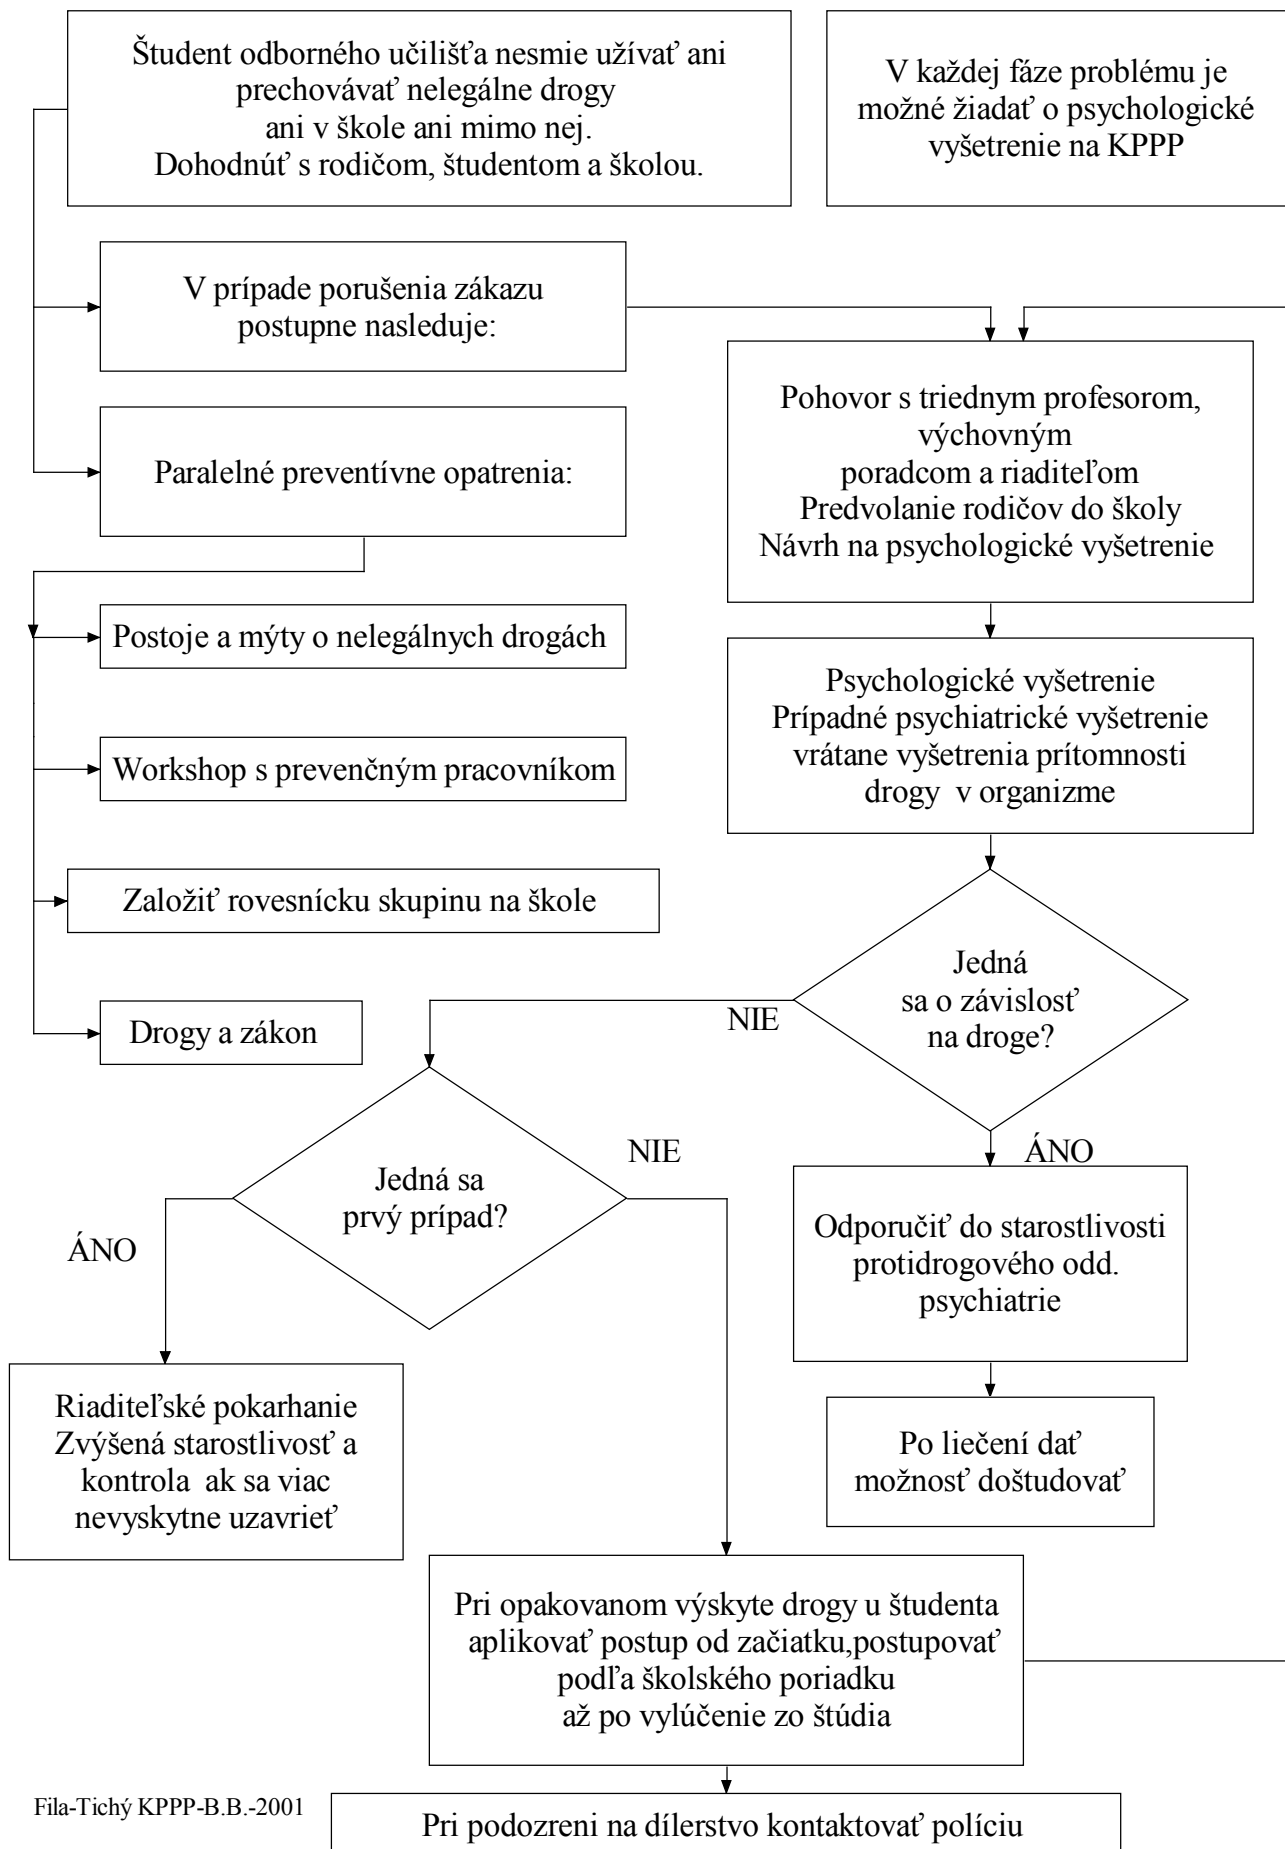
Študent odborného učilišťa nesmie užívať ani prechovávať nelegálne drogy ani v škole ani mimo nej. Dohodnúť s rodičom, študentom a školou.

V každej fáze problému je možné žiadať o psychologické vyšetrenie na KPPP

V prípade porušenia zákazu postupne nasleduje:

Paralelné preventívne opatrenia:

Postoje a mýty o nelegálnych drogách

Workshop s prevenčným pracovníkom

Založiť rovesnícku skupinu na škole

Drogy a zákon

Pohovor s triednym profesorom, výchovným poradcom a riaditeľom
Predvolanie rodičov do školy
Návrh na psychologické vyšetrenie

Psychologické vyšetrenie
Prípadné psychiatrické vyšetrenie vrátane vyšetrenia prítomnosti drogy v organizme

Jedná sa o závislosť na droge?

NIE

ÁNO

Jedná sa prvý prípad?

NIE

ÁNO

Odporučiť do starostlivosti protidrogového odd. psychiatrie

Riaditeľské pokarhanie
Zvýšená starostlivosť a kontrola ak sa viac nevyskytne uzavrieť

Po liečení dať možnosť doštudovať

Pri opakovanom výskyte drogy u študenta aplikovať postup od začiatku,postupovať podľa školského poriadku až po vylúčenie zo štúdia

Fila-Tichý KPPP-B.B.-2001

Pri podozreni na dílerstvo kontaktovať políciu